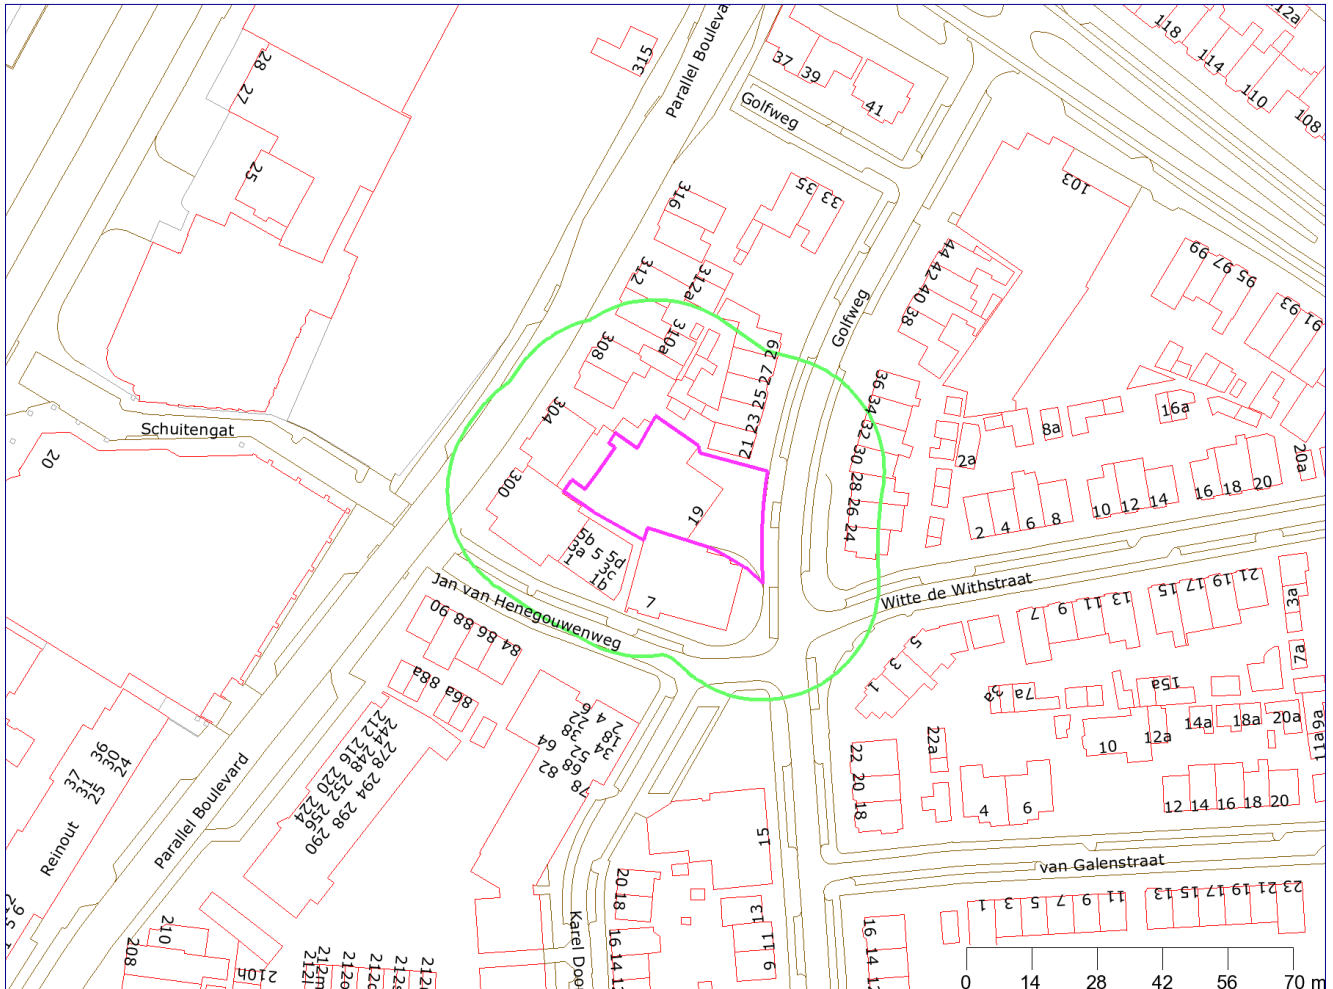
315
Parallel Boulevard
28
27
25
37
39
41
Golfweg
118
114
110
108
12a
316
35
33
103
312
312a
44 42 40 38
99
97
95
93
91
Golfweg
308
310a
29
27
25
23
21
36
34
32
30
28
26
24
16a
8a
2a
304
300
19
20a
16 18 20
10 12 14
2 4 6 8
Schuitengat
20
5b
5a
5c
5d
1a
1b
7
Jan van Henegouwenweg
Witte de Withstraat
7 9 11 13
15 17 19 21
3a
7a
5
3
1
90 88 86
84
88a
86a
88a
15a
3a
7a
10
12a
14a
18a
20a
11a
9a
22a
22
20
18
4
6
12 14 16 18 20
212 216 220 224
244 248 252 256
278 294 298 290
64
66
68
70
72
74
76
78
80
82
37
31
25
36
30
24
Reinout
Parallel Boulevard
15
van Galenstraat
1 3 5 7 9 11
13 15 17 19 21 23
20
18
16
14
13
11
9
Karel Doo
16 14 12
210
208
210b
212m
212l
212o
212q
212s
212u
0
14
28
42
56
70 m